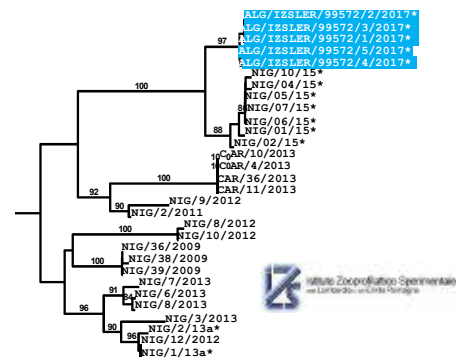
ALG/IZSLER/99572/2/2017*
ALG/IZSLER/99572/3/2017*
ALG/IZSLER/99572/1/2017*
ALG/IZSLER/99572/5/2017*
ALG/IZSLER/99572/4/2017*
97
NIG/10/15*
NIG/04/15*
100
NIG/05/15*
8
NIG/07/15*
NIG/06/15*
NIG/01/15*
88
NIG/02/15*
CAR/10/2013
CAR/4/2013
100
CAR/36/2013
92
CAR/11/2013
NIG/9/2012
90
NIG/2/2011
NIG/8/2012
100
NIG/10/2012
NIG/36/2009
100
NIG/38/2009
NIG/39/2009
NIG/7/2013
91
NIG/6/2013
NIG/8/2013
96
NIG/3/2013
90
NIG/2/13a*
96
NIG/12/2012
NIG/1/13a*
Istituto Zooprofilattico Sperimentale della Lombardia e dell'Emilia Romagna